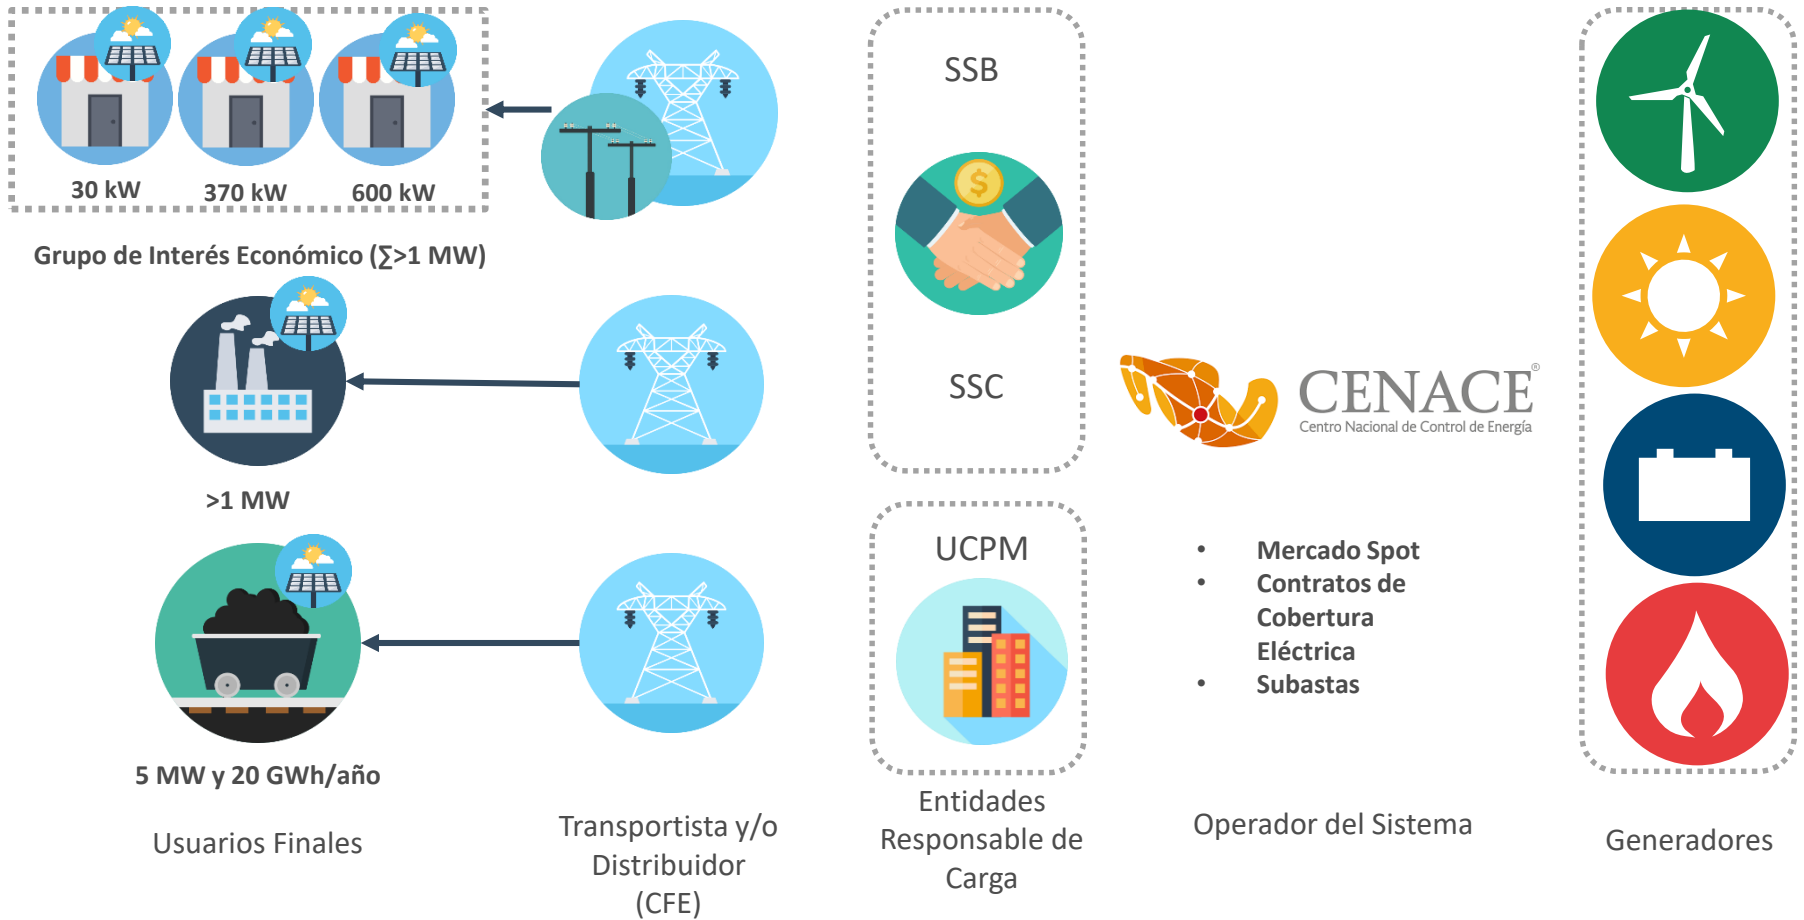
30 kW 370 kW 600 kW

Grupo de Interés Económico (∑>1 MW)

>1 MW

5 MW y 20 GWh/año

Usuarios Finales

Transportista y/o Distribuidor (CFE)

SSB

$

SSC

UCPM

Entidades Responsable de Carga

CENACE®
Centro Nacional de Control de Energía

• Mercado Spot
• Contratos de Cobertura Eléctrica
• Subastas

Operador del Sistema

Generadores